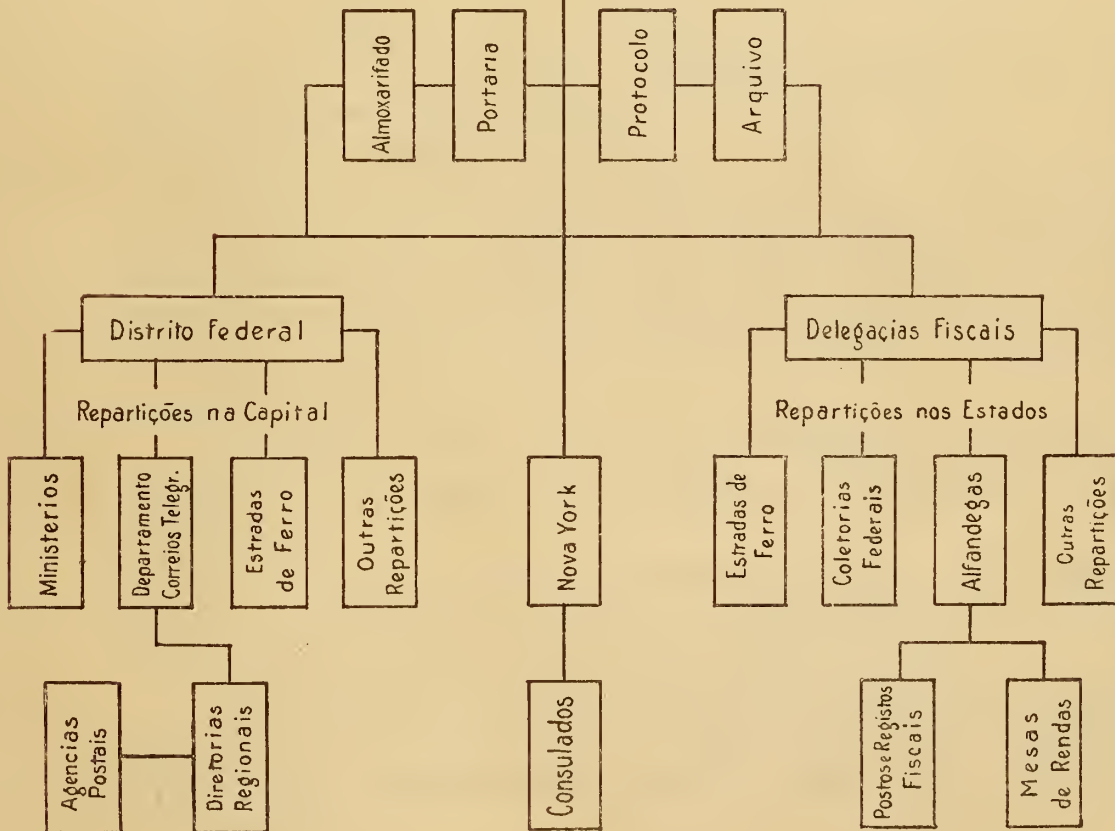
Almoxarifado
Portaria
Protocolo
Arquivo

Distrito Federal
Repartições na Capital
Ministerios
Departamento Correios Telegr.
Estradas de Ferro
Outras Repartições
Agencias Postais
Diretorias Regionais

Nova York
Consulados

Delegacias Fiscais
Repartições nos Estados
Estradas de Ferro
Coletorias Federais
Alfandegas
Outras Repartições
Postos e Registos Fiscais
Mesas de Rendas